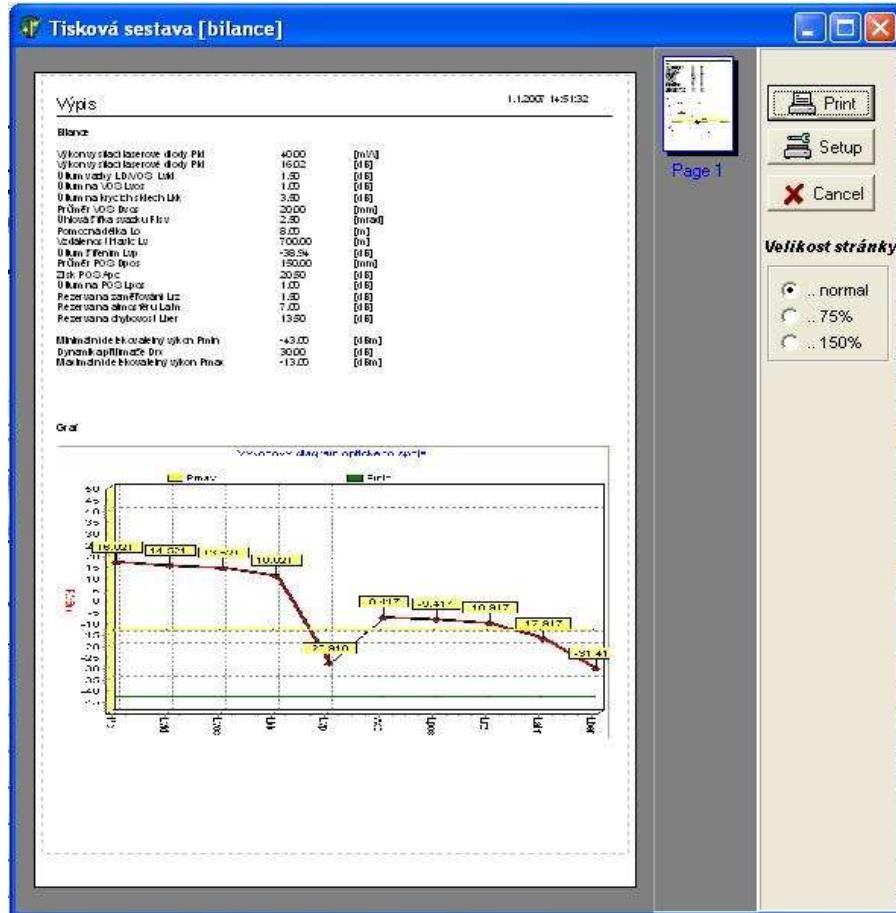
Tisková sestava [bilance]

Výpis

1.1.2007 14:51:32

Bilance

| | | |
|---|---|---|
| Výkonový sláci laserové diody Pki | 40.00 | [mW] |
| Výkonový sláci laserové diody Pki | 16.02 | [dB] |
| Útlum vazby LD/VOS Lvd | 1.50 | [dB] |
| Útlum na VOS Lvor | 1.00 | [dB] |
| Útlum na krycích sklech Lkk | 3.50 | [dB] |
| Průměr VOS Dvos | 20.00 | [mm] |
| Úhlová šířka svazku Fisv | 2.50 | [mrad] |
| Pomocná délka Lo | 8.00 | [m] |
| Vzdálenost Hanic Lo | 700.00 | [m] |
| Útlum šířením Lsp | -38.54 | [dB] |
| Průměr POS Dpos | 150.00 | [mm] |
| Zisk POS Apc | 20.50 | [dB] |
| Útlum na POS Lpos | 1.00 | [dB] |
| Rezervana zaměřování Lrz | 1.50 | [dB] |
| Rezervana atmosféru Latm | 7.00 | [dB] |
| Rezervana chybovost Lber | 13.50 | [dB] |
| Minimální detekovatelný výkon Pmin | -43.00 | [dBm] |
| Dynamika přijímače Drx | 30.00 | [dB] |
| Maximální detekovatelný výkon Pmax | -13.00 | [dBm] |

Graf

Výkonový diagram optického spoje

Pmax

Pmin

50 45 40 35 30 25 20 15 10 5 0 -5 -10 -15 -20 -25 -30 -35 -40 -45

[dB]

16.021 14.521 13.521 10.021 -27.910 -6.417 -8.417 -10.417 -17.417 -31.417

Page 1

Print

Setup

Cancel

Velikost stránky

.. normal

..75%

..150%